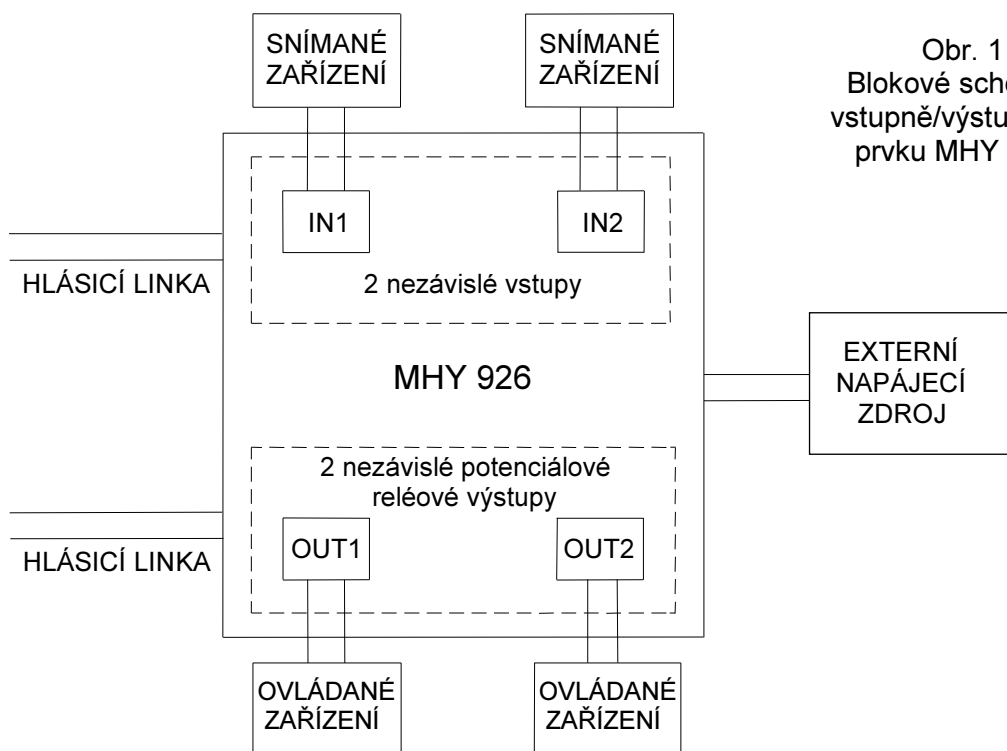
SNÍMANÉ ZAŘÍZENÍ

SNÍMANÉ ZAŘÍZENÍ

Obr. 1
Blokové sche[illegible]
vstupně/výstu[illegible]
prvku MHY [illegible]

IN1

IN2

2 nezávislé vstupy

HLÁSICÍ LINKA

MHY 926

EXTERNÍ NAPÁJECÍ ZDROJ

2 nezávislé potenciálové reléové výstupy

HLÁSICÍ LINKA

OUT1

OUT2

OVLÁDANÉ ZAŘÍZENÍ

OVLÁDANÉ ZAŘÍZENÍ